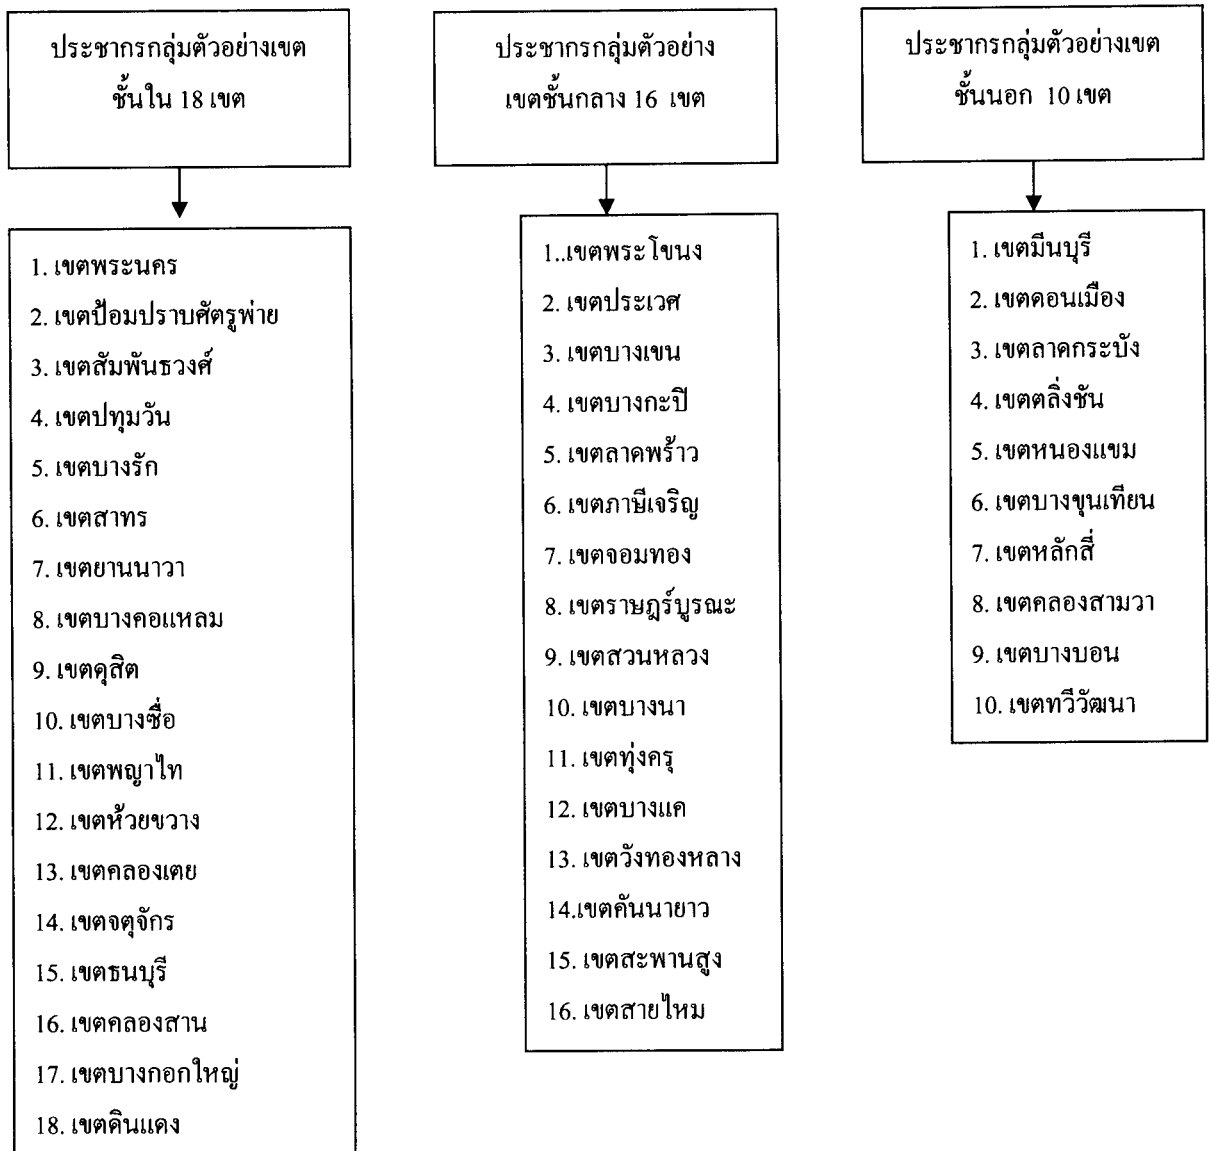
ประชากรกลุ่มตัวอย่างเขตชั้นใน 18 เขต

1. เขตพระนคร
2. เขตป้อมปราบศัตรูพ่าย
3. เขตสัมพันธวงศ์
4. เขตปทุมวัน
5. เขตบางรัก
6. เขตสาทร
7. เขตยานนาวา
8. เขตบางคอแหลม
9. เขตดุสิต
10. เขตบางซื่อ
11. เขตพญาไท
12. เขตห้วยขวาง
13. เขตคลองเตย
14. เขตจตุจักร
15. เขตธนบุรี
16. เขตคลองสาน
17. เขตบางกอกใหญ่
18. เขตดินแดง

ประชากรกลุ่มตัวอย่างเขตชั้นกลาง 16 เขต

1..เขตพระโขนง
2. เขตประเวศ
3. เขตบางเขน
4. เขตบางกะปิ
5. เขตลาดพร้าว
6. เขตภาษีเจริญ
7. เขตจอมทอง
8. เขตราษฎร์บูรณะ
9. เขตสวนหลวง
10. เขตบางนา
11. เขตทุ่งครุ
12. เขตบางแค
13. เขตวังทองหลาง
14.เขตคันนายาว
15. เขตสะพานสูง
16. เขตสายไหม

ประชากรกลุ่มตัวอย่างเขตชั้นนอก 10 เขต

1. เขตมีนบุรี
2. เขตดอนเมือง
3. เขตลาดกระบัง
4. เขตตลิ่งชัน
5. เขตหนองแขม
6. เขตบางขุนเทียน
7. เขตหลักสี่
8. เขตคลองสามวา
9. เขตบางบอน
10. เขตทวีวัฒนา